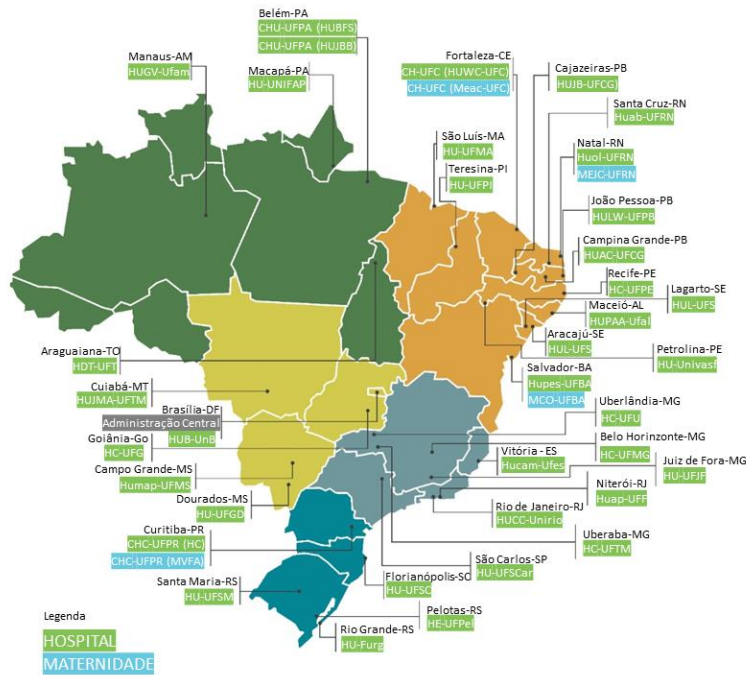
Belém-PA
CHU-UFPA (HUBFS)
CHU-UFPA (HUJBB)

Manaus-AM
HUGV-Ufam

Macapá-PA
HU-UNIFAP

Fortaleza-CE
CH-UFC (HUWC-UFC)
CH-UFC (Meac-UFC)

Cajazeiras-PB
HUJB-UFCG

Santa Cruz-RN
Huab-UFRN

São Luís-MA
HU-UFMA

Natal-RN
Huol-UFRN
MEJC-UFRN

Teresina-PI
HU-UFPI

João Pessoa-PB
HULW-UFPB

Campina Grande-PB
HUAC-UFCG

Recife-PE
HC-UFPE

Lagarto-SE
HUL-UFS

Maceió-AL
HUPAA-Ufal

Aracajú-SE
HUL-UFS

Araguaiana-TO
HDT-UFT

Petrolina-PE
HU-Univasf

Salvador-BA
Hupes-UFBA
MCO-UFBA

Cuiabá-MT
HUJMA-UFMT

Brasília-DF
Administração Central
HUB-UnB

Uberlândia-MG
HC-UFU

Goiânia-Go
HC-UFG

Belo Horinzonte-MG
HC-UFMG

Vitória - ES
Hucam-Ufes

Juiz de Fora-MG
HU-UFJF

Campo Grande-MS
Humap-UFMS

Niterói-RJ
Huap-UFF

Dourados-MS
HU-UFGD

Rio de Janeiro-RJ
HUCC-Unirio

Curitiba-PR
CHC-UFPR (HC)
CHC-UFPR (MVFA)

Uberaba-MG
HC-UFTM

São Carlos-SP
HU-UFSCar

Santa Maria-RS
HU-UFSM

Florianópolis-SC
HU-UFSC

Legenda
HOSPITAL
MATERNIDADE

Pelotas-RS
HE-UFPel

Rio Grande-RS
HU-Furg